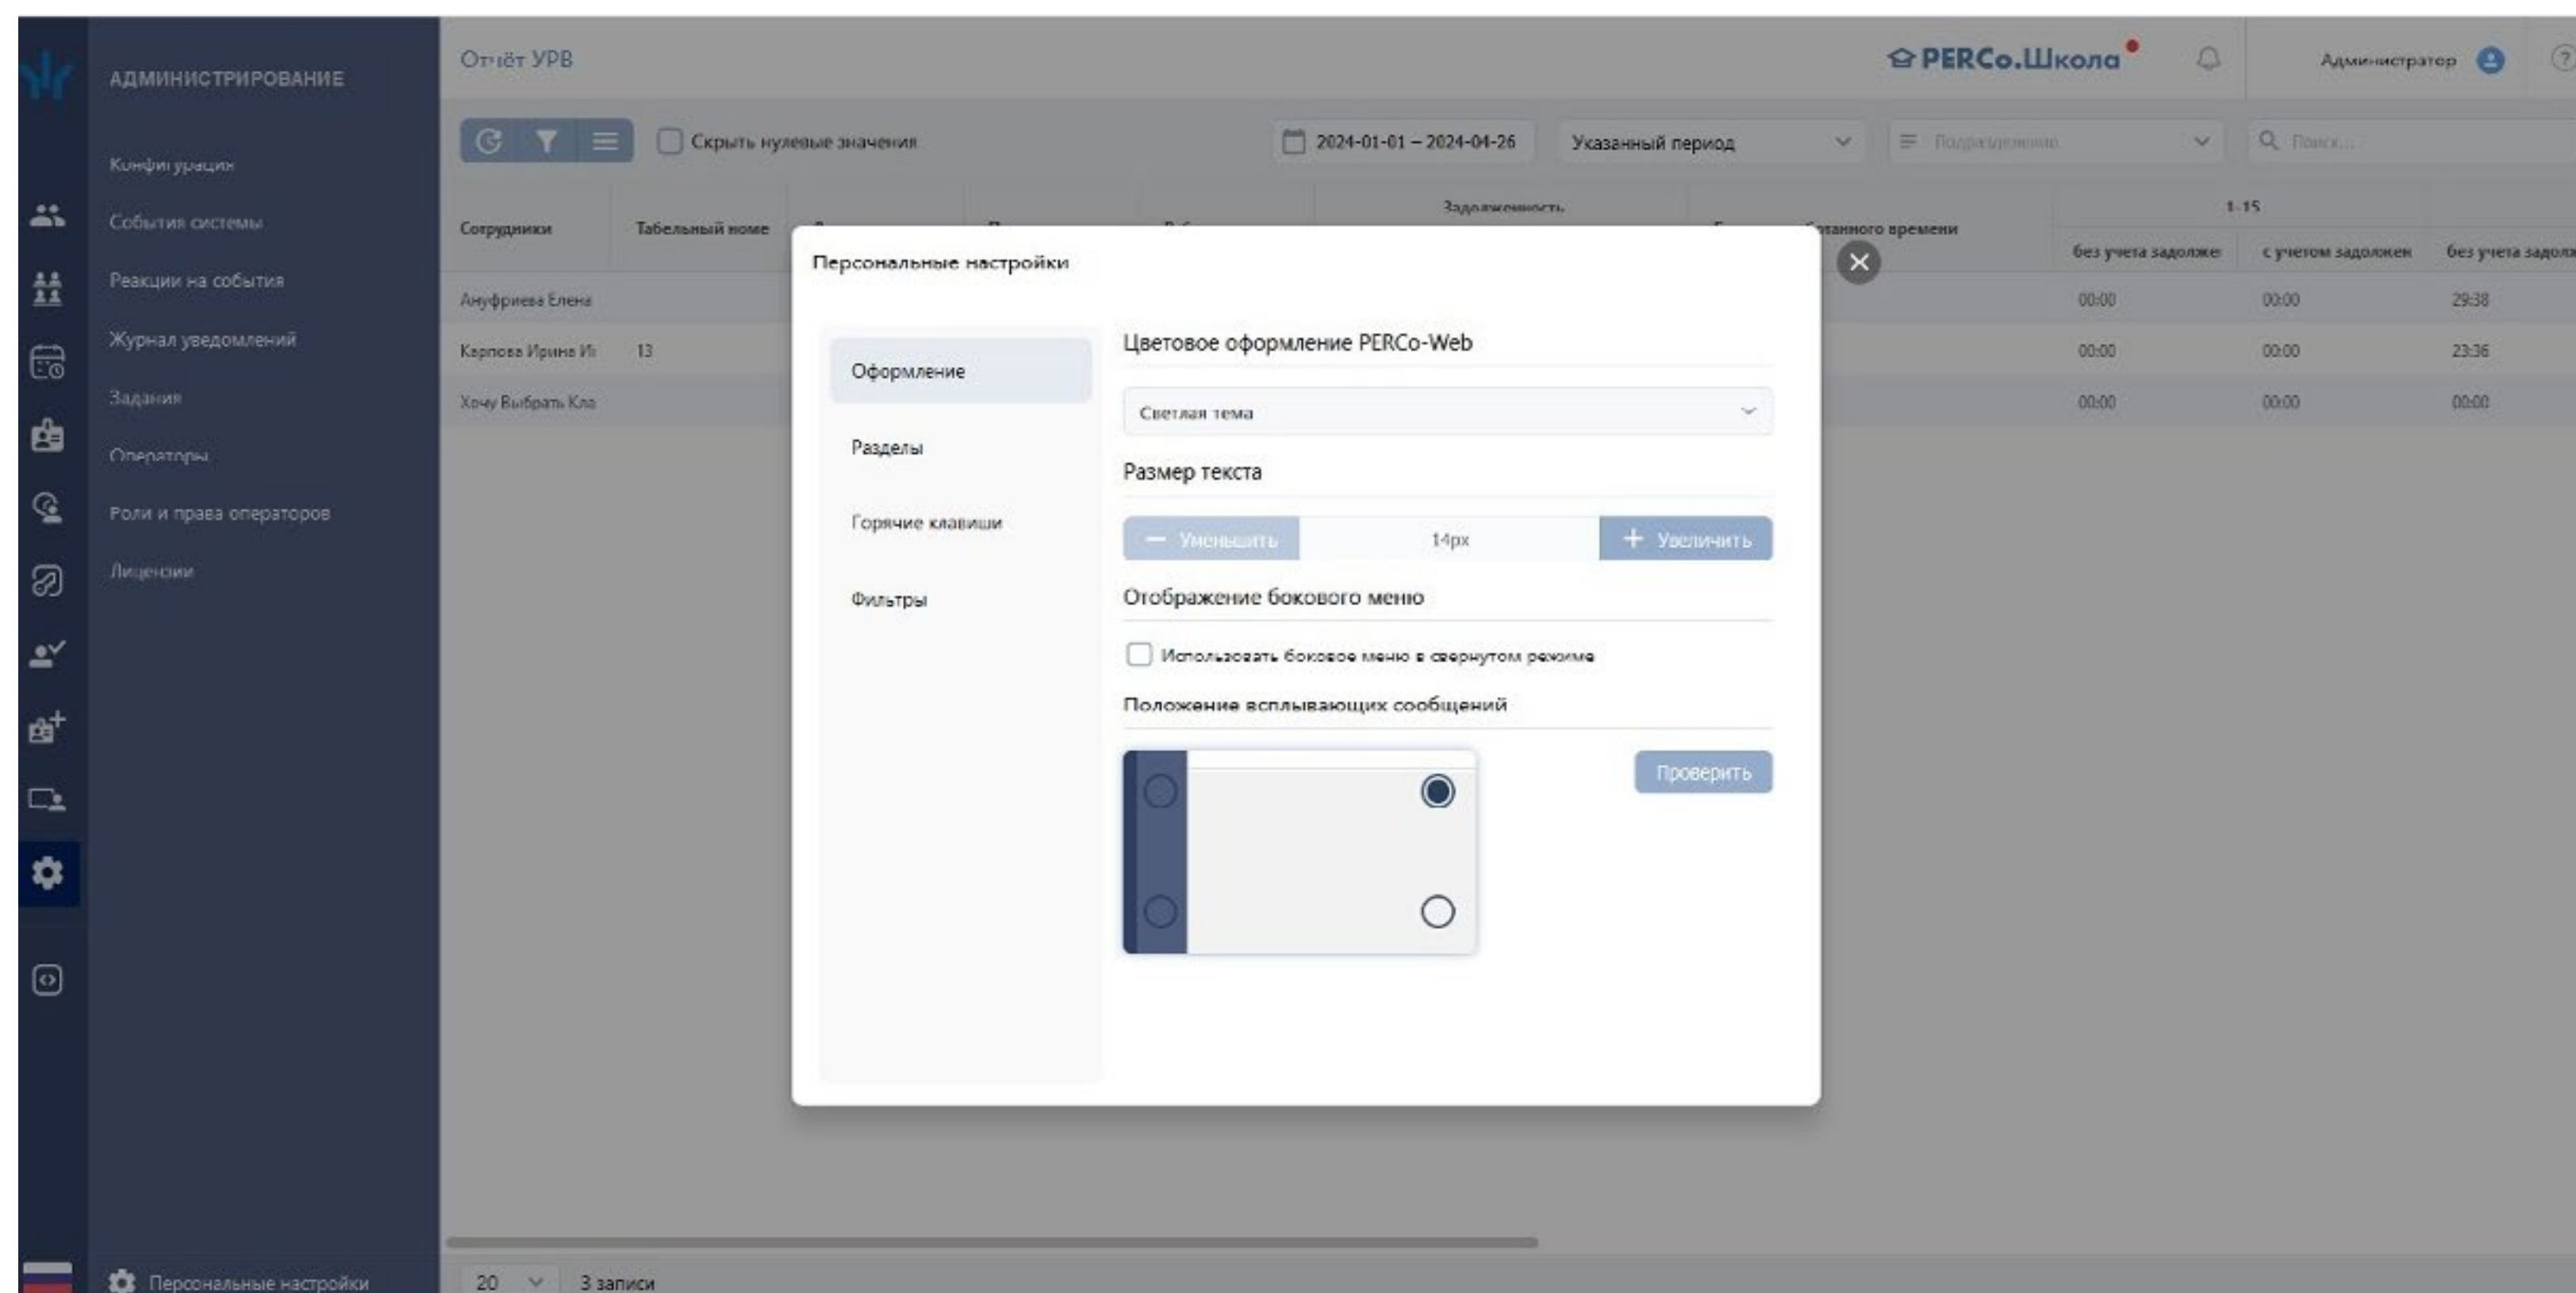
АДМИНИСТРИРОВАНИЕ

Конфигурация

События системы

Реакции на события

Журнал уведомлений

Задания

Операторы

Роли и права операторов

Лицензии

Персональные настройки

Отчёт УРВ

PERCo.Школа

Администратор

Скрыть нулевые значения

2024-01-01 – 2024-04-26

Указанный период

Подразделение

Поиск...

| Сотрудники | Табельный номе | Задолженность | отработанного времени | 1-15 | | |
|---|---|---|---|---|---|---|
| | | | | без учета задолже | с учетом задолжен | без учета задолж |
| Ануфриева Елена | | | | 00:00 | 00:00 | 29:38 |
| Карпова Ирина И | 13 | | | 00:00 | 00:00 | 23:36 |
| Хочу Выбрать Кла | | | | 00:00 | 00:00 | 00:00 |

20

3 записи

Персональные настройки

Оформление

Разделы

Горячие клавиши

Фильтры

Цветовое оформление PERCo-Web

Светлая тема

Размер текста

Уменьшить

14px

Увеличить

Отображение бокового меню

Использовать боковое меню в свернутом режиме

Положение всплывающих сообщений

Проверить